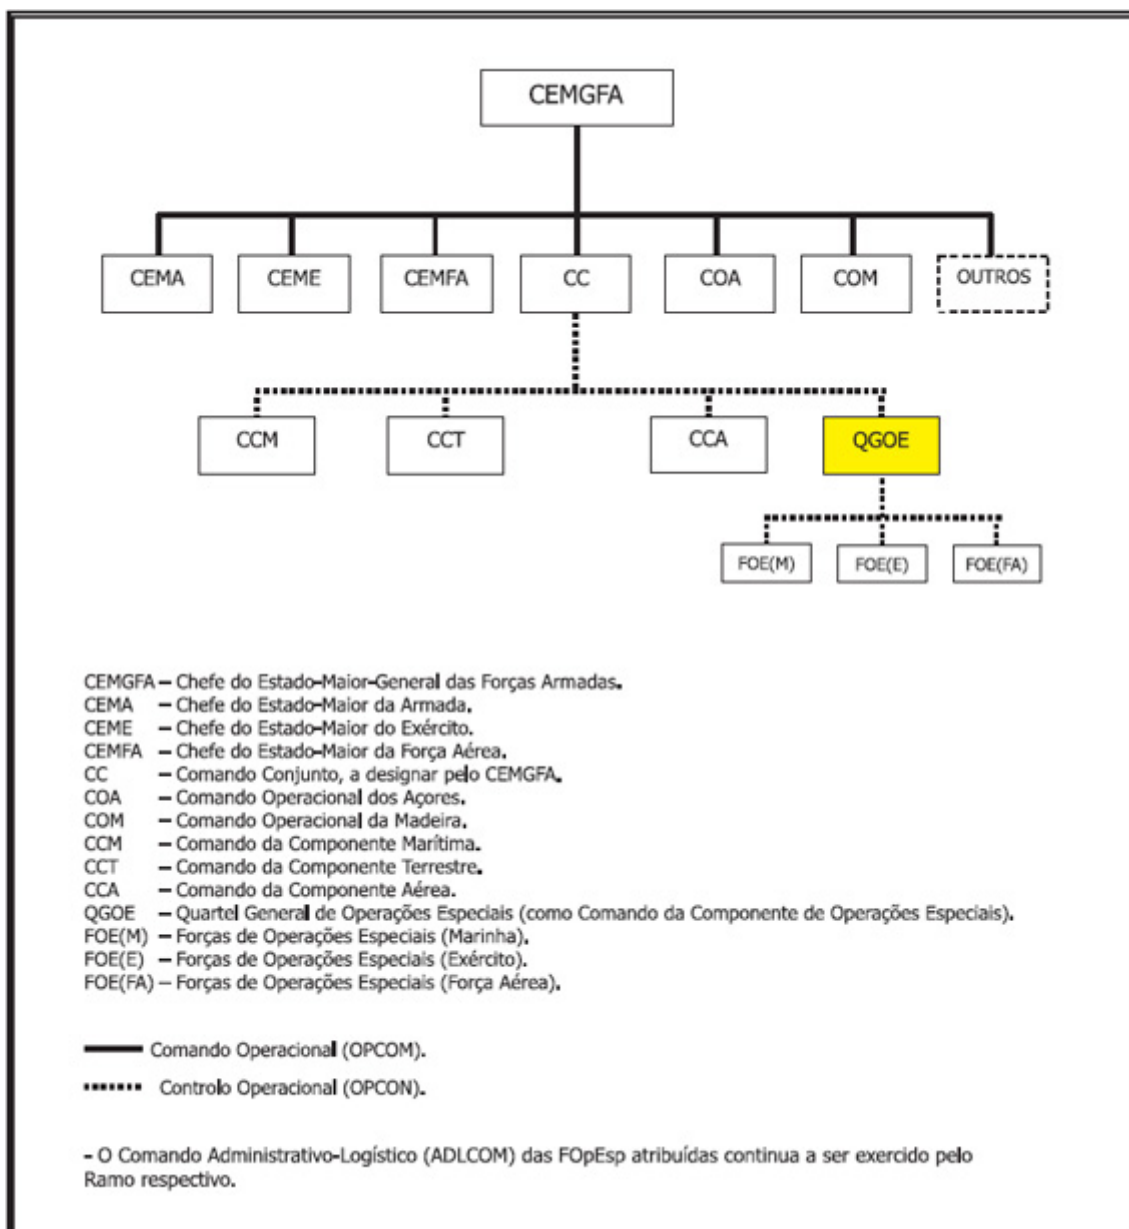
CEMGFA

CEMA
CEME
CEMFA
CC
COA
COM
OUTROS

CCM
CCT
CCA
QGOE

FOE(M)
FOE(E)
FOE(FA)

CEMGFA – Chefe do Estado-Maior-General das Forças Armadas.
CEMA – Chefe do Estado-Maior da Armada.
CEME – Chefe do Estado-Maior do Exército.
CEMFA – Chefe do Estado-Maior da Força Aérea.
CC – Comando Conjunto, a designar pelo CEMGFA.
COA – Comando Operacional dos Açores.
COM – Comando Operacional da Madeira.
CCM – Comando da Componente Marítima.
CCT – Comando da Componente Terrestre.
CCA – Comando da Componente Aérea.
QGOE – Quartel General de Operações Especiais (como Comando da Componente de Operações Especiais).
FOE(M) – Forças de Operações Especiais (Marinha).
FOE(E) – Forças de Operações Especiais (Exército).
FOE(FA) – Forças de Operações Especiais (Força Aérea).

Comando Operacional (OPCOM).

Controlo Operacional (OPCON).

- O Comando Administrativo-Logístico (ADLCOM) das FOpEsp atribuídas continua a ser exercido pelo Ramo respectivo.